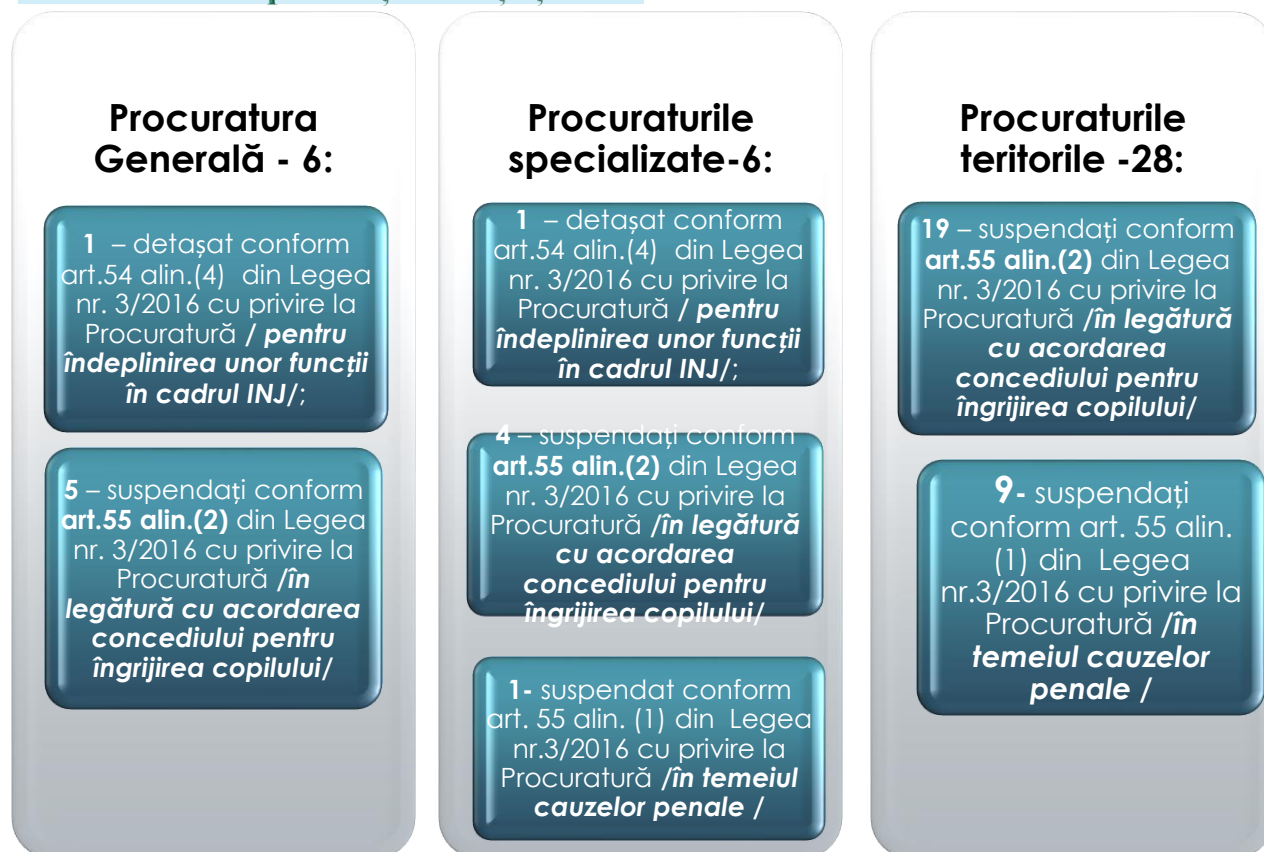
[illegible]

**Procuratura Generală - 6:**

**1** – detașat conform art.54 alin.(4) din Legea nr. 3/2016 cu privire la Procuratură / ***pentru îndeplinirea unor funcții în cadrul INJ***/;

**5** – suspendați conform **art.55 alin.(2)** din Legea nr. 3/2016 cu privire la Procuratură ***/în legătură cu acordarea concediului pentru îngrijirea copilului/***

**Procuraturile specializate-6:**

**1** – detașat conform art.54 alin.(4) din Legea nr. 3/2016 cu privire la Procuratură / ***pentru îndeplinirea unor funcții în cadrul INJ***/;

**4** – suspendați conform **art.55 alin.(2)** din Legea nr. 3/2016 cu privire la Procuratură ***/în legătură cu acordarea concediului pentru îngrijirea copilului/***

**1-** suspendat conform art. 55 alin. (1) din Legea nr.3/2016 cu privire la Procuratură ***/în temeiul cauzelor penale /***

**Procuraturile teritorile -28:**

**19** – suspendați conform **art.55 alin.(2)** din Legea nr. 3/2016 cu privire la Procuratură ***/în legătură cu acordarea concediului pentru îngrijirea copilului/***

**9-** suspendați conform art. 55 alin. (1) din Legea nr.3/2016 cu privire la Procuratură ***/în temeiul cauzelor penale /***